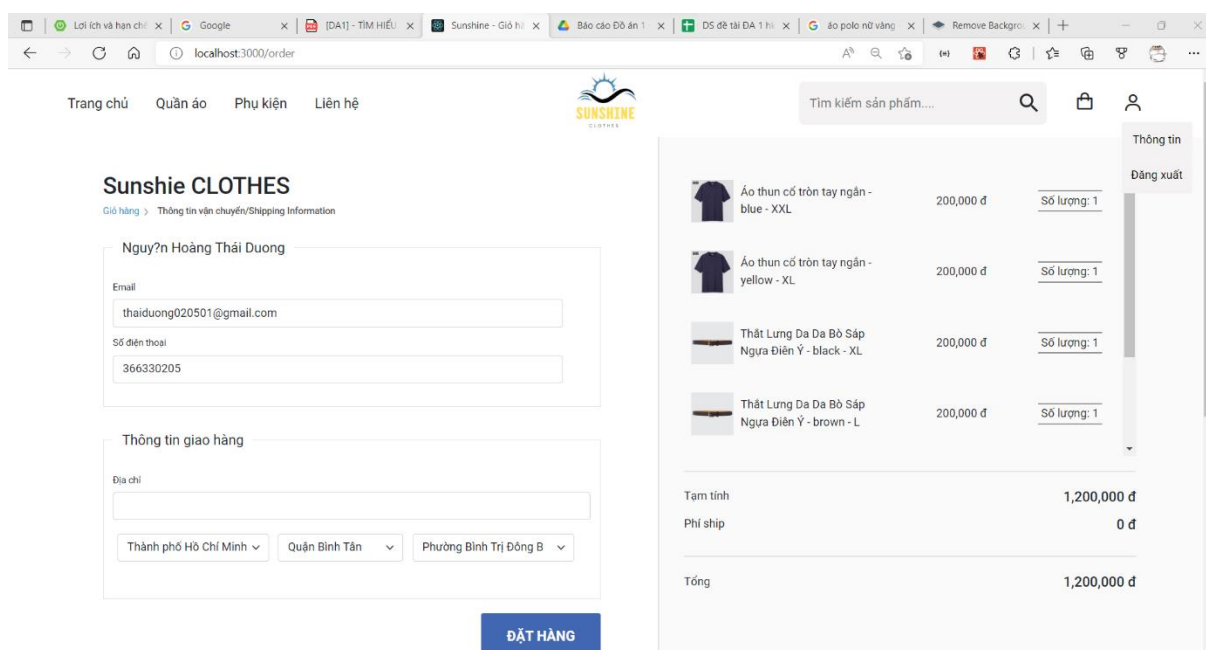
Lợi ích và hạn chế | Google | [DA1] - TÌM HIỂU | Sunshine - Giỏ hà | Báo cáo Đồ án 1 | DS đề tài ĐA 1 hi | áo polo nữ vàng | Remove Backgro

localhost:3000/order

Trang chủ Quần áo Phụ kiện Liên hệ

SUNSHINE CLOTHES

Tìm kiếm sản phẩm....

Thông tin

Đăng xuất

Sunshie CLOTHES

Giỏ hàng > Thông tin vận chuyển/Shipping Information

Nguy?n Hoàng Thái Duong

Email

thaiduong020501@gmail.com

Số điện thoại

366330205

Thông tin giao hàng

Địa chỉ

Thành phố Hồ Chí Minh

Quận Bình Tân

Phường Bình Trị Đông B

ĐẶT HÀNG

Áo thun cổ tròn tay ngắn - blue - XXL 200,000 đ Số lượng: 1

Áo thun cổ tròn tay ngắn - yellow - XL 200,000 đ Số lượng: 1

Thắt Lưng Da Da Bò Sáp Ngựa Điên Ý - black - XL 200,000 đ Số lượng: 1

Thắt Lưng Da Da Bò Sáp Ngựa Điên Ý - brown - L 200,000 đ Số lượng: 1

Tạm tính 1,200,000 đ

Phí ship 0 đ

Tổng 1,200,000 đ